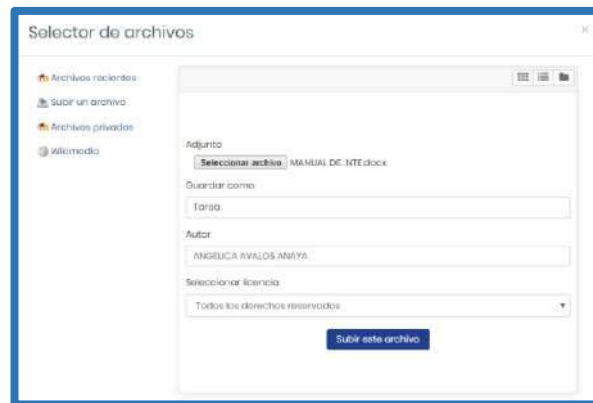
Selector de archivos

×

Archivos recientes

Subir un archivo

Archivos privados

Wikimedia

Adjunto

Seleccionar archivo MANUAL DE NTE.docx

Guardar como

Tarea

Autor

ANGELICA AVALOS ANAYA

Seleccionar licencia

Todos los derechos reservados

Subir este archivo